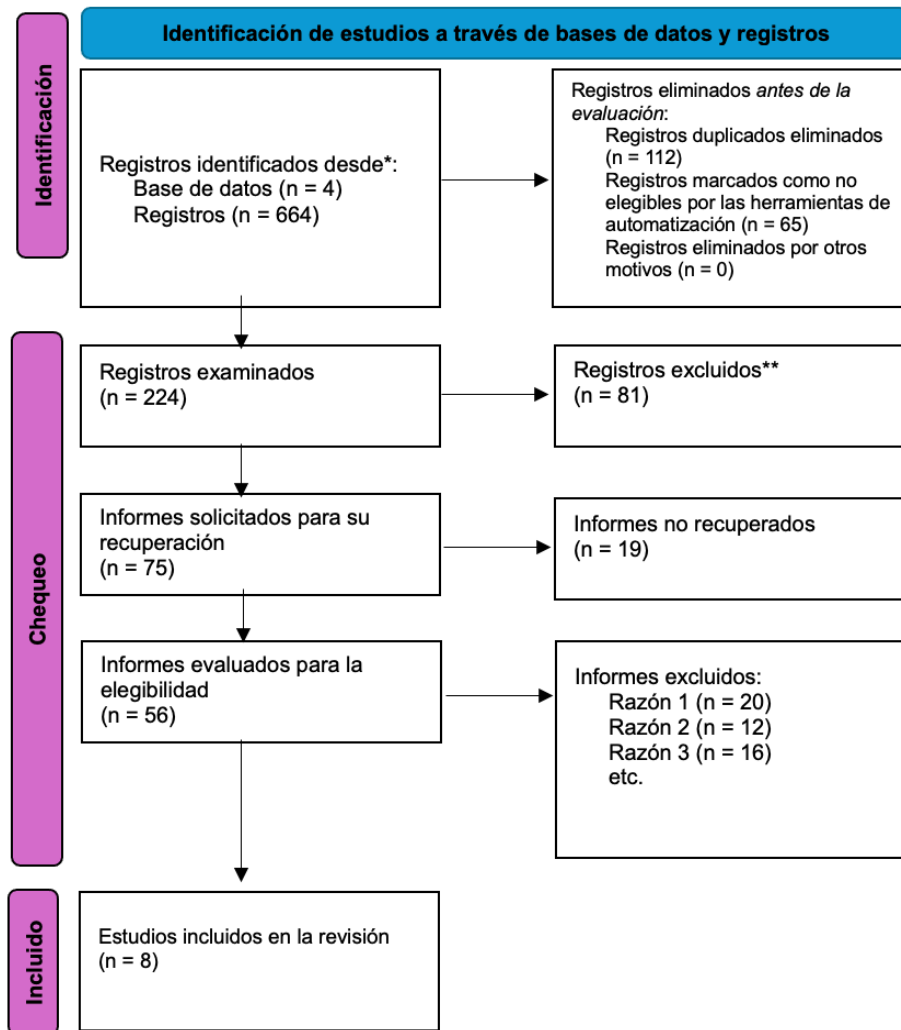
Identificación de estudios a través de bases de datos y registros

Identificación

Registros identificados desde*:
Base de datos (n = 4)
Registros (n = 664)

Registros eliminados *antes de la evaluación*:
Registros duplicados eliminados (n = 112)
Registros marcados como no elegibles por las herramientas de automatización (n = 65)
Registros eliminados por otros motivos (n = 0)

Chequeo

Registros examinados
(n = 224)

Registros excluidos**
(n = 81)

Informes solicitados para su recuperación
(n = 75)

Informes no recuperados
(n = 19)

Informes evaluados para la elegibilidad
(n = 56)

Informes excluidos:
Razón 1 (n = 20)
Razón 2 (n = 12)
Razón 3 (n = 16)
etc.

Incluido

Estudios incluidos en la revisión
(n = 8)